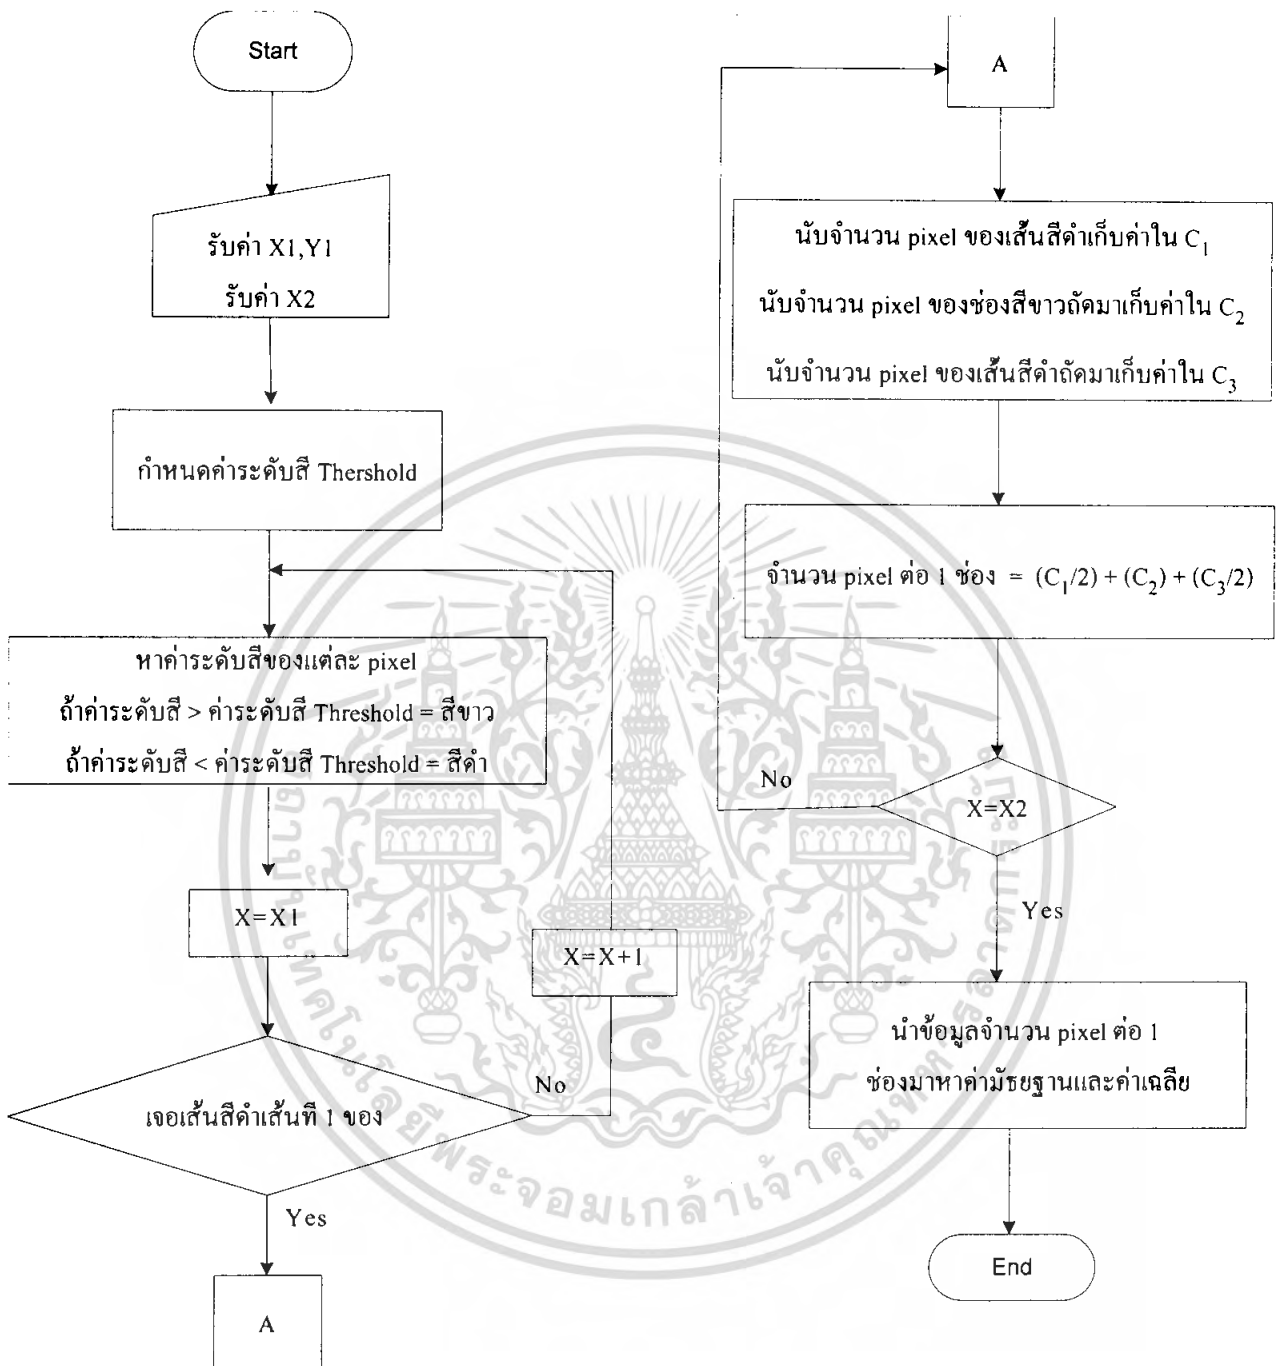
Start

รับค่า X1,Y1
รับค่า X2

กำหนดค่าระดับสี Thershold

หาค่าระดับสีของแต่ละ pixel
ถ้าค่าระดับสี > ค่าระดับสี Threshold = สีขาว
ถ้าค่าระดับสี < ค่าระดับสี Threshold = สีดำ

X=X1

X=X+1

เจอเส้นสีดำเส้นที่ 1 ของ

No

Yes

A

A

นับจำนวน pixel ของเส้นสีดำเก็บค่าใน $C_1$
นับจำนวน pixel ของช่องสีขาวถัดมาเก็บค่าใน $C_2$
นับจำนวน pixel ของเส้นสีดำถัดมาเก็บค่าใน $C_3$

จำนวน pixel ต่อ 1 ช่อง $= (C_1/2) + (C_2) + (C_3/2)$

No

X=X2

Yes

นำข้อมูลจำนวน pixel ต่อ 1 ช่องมาหาค่ามัธยฐานและค่าเฉลีย

End

พระจอมเกล้าเจ้าคุณทหารลาดกระบัง